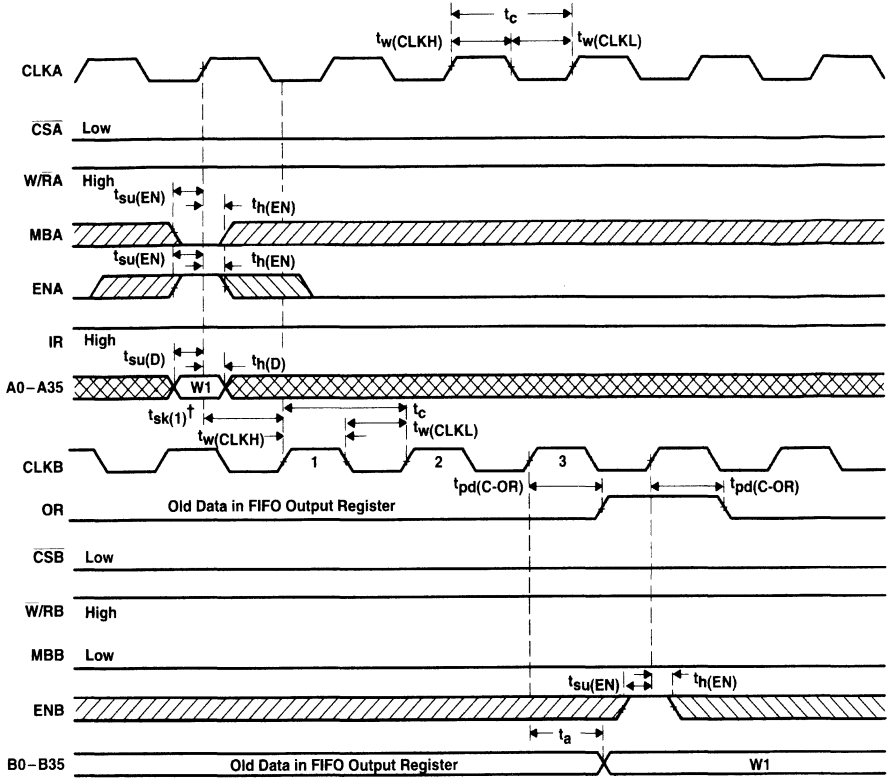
$t_c$

$t_{w(CLKH)}$ $t_{w(CLKL)}$

CLKA

$\overline{CSA}$ Low

W/$\overline{RA}$ High

$t_{su(EN)}$ $t_{h(EN)}$

MBA

$t_{su(EN)}$ $t_{h(EN)}$

ENA

IR High

$t_{su(D)}$ $t_{h(D)}$

A0–A35 W1

$t_{sk(1)}$†

$t_{w(CLKH)}$

$t_c$

$t_{w(CLKL)}$

CLKB 1 2 3

$t_{pd(C\text{-}OR)}$ $t_{pd(C\text{-}OR)}$

OR Old Data in FIFO Output Register

$\overline{CSB}$ Low

$\overline{W}$/RB High

MBB Low

$t_{su(EN)}$ $t_{h(EN)}$

ENB

$t_a$

B0–B35 Old Data in FIFO Output Register W1